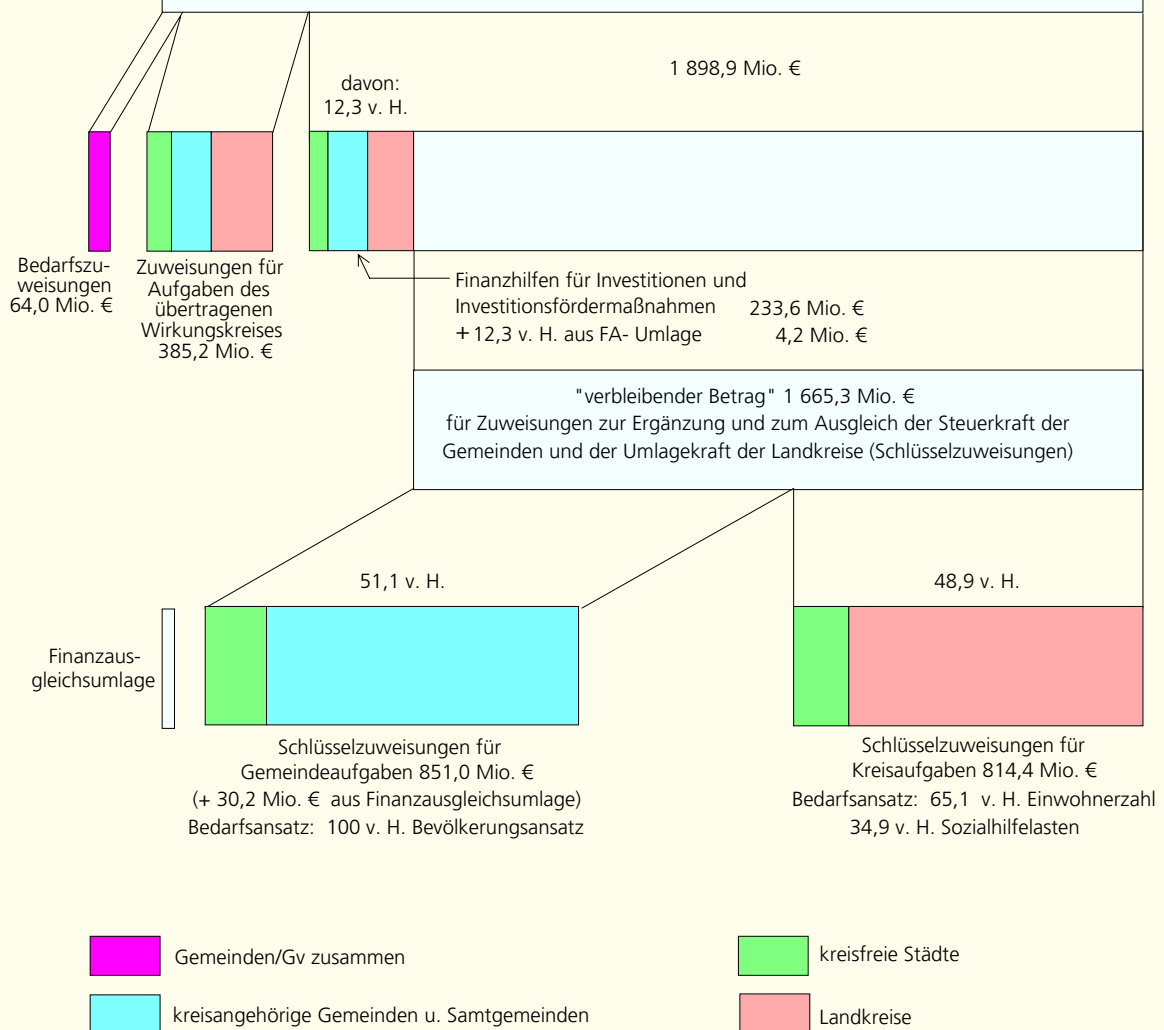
1 898,9 Mio. €

davon:
12,3 v. H.

Bedarfszuweisungen
64,0 Mio. €

Zuweisungen für Aufgaben des übertragenen Wirkungskreises
385,2 Mio. €

Finanzhilfen für Investitionen und Investitionsfördermaßnahmen 233,6 Mio. €
+ 12,3 v. H. aus FA- Umlage 4,2 Mio. €

"verbleibender Betrag" 1 665,3 Mio. €
für Zuweisungen zur Ergänzung und zum Ausgleich der Steuerkraft der Gemeinden und der Umlagekraft der Landkreise (Schlüsselzuweisungen)

51,1 v. H.

48,9 v. H.

Finanzausgleichsumlage

Schlüsselzuweisungen für Gemeindeaufgaben 851,0 Mio. €
(+ 30,2 Mio. € aus Finanzausgleichsumlage)
Bedarfsansatz: 100 v. H. Bevölkerungsansatz

Schlüsselzuweisungen für Kreisaufgaben 814,4 Mio. €
Bedarfsansatz: 65,1 v. H. Einwohnerzahl
34,9 v. H. Sozialhilfelasten

Gemeinden/Gv zusammen

kreisfreie Städte

kreisangehörige Gemeinden u. Samtgemeinden

Landkreise